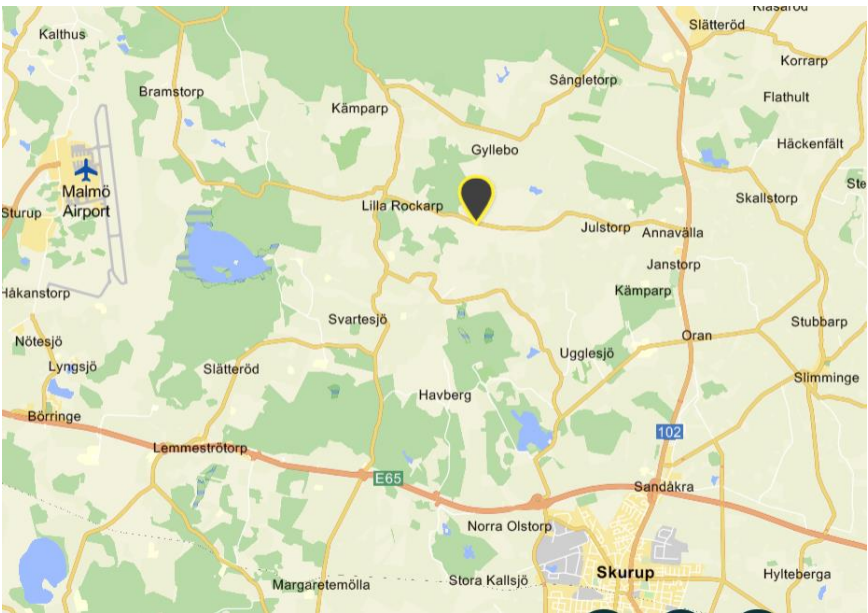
Klasarod
Kalthus
Slätteröd
Korrarp
Sångletorp
Bramstorp
Kämparp
Flathult
Häckenfält
Gyllebo
Malmö Airport
Ste
Sturup
Lilla Rockarp
Skallstorp
Julstorp
Annavälla
Janstorp
Håkanstorp
Kämparp
Svartesjö
Stubbarp
Oran
Nötesjö
Ugglesjö
Lyngsjö
Slätteröd
Slimminge
Havberg
Börringe
102
Lemmeströtorp
E65
Sandåkra
Norra Olstorp
Skurup
Stora Kallsjö
Hylteberga
Margaretemölla